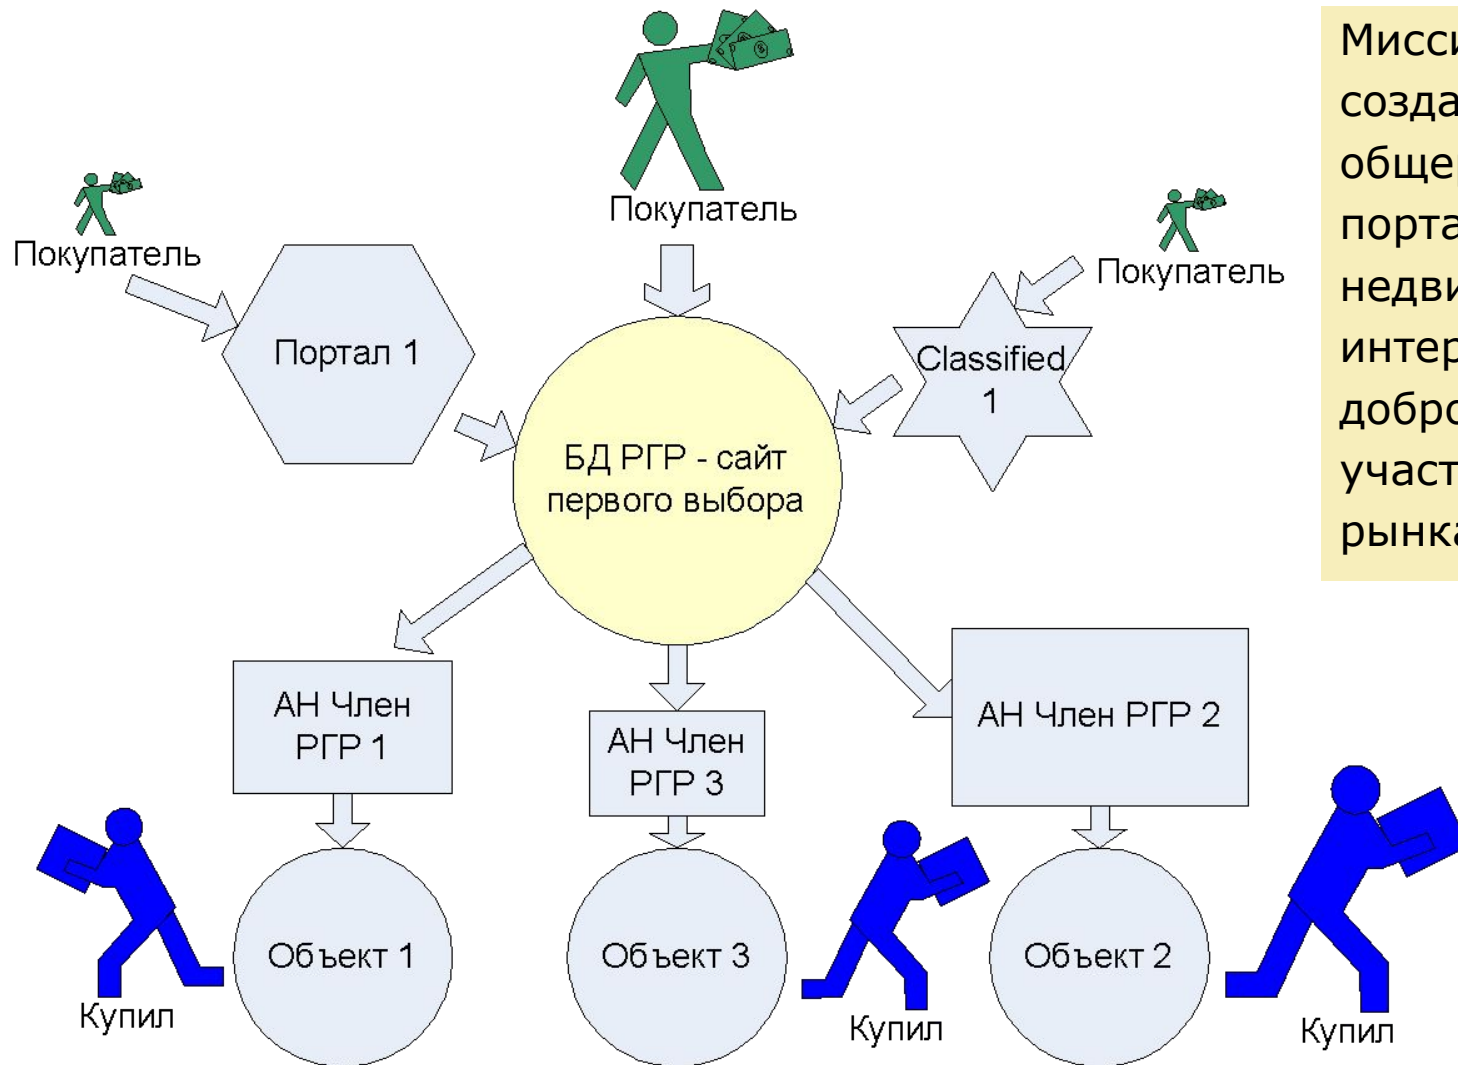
Покупатель

Покупатель

Покупатель

Портал 1

Classified 1

БД РГР - сайт первого выбора

АН Член РГР 1

АН Член РГР 3

АН Член РГР 2

Объект 1

Объект 3

Объект 2

Купил

Купил

Купил

Мисс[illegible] созда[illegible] обще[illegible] порта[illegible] недви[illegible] интер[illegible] добро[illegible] участ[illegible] рынка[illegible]